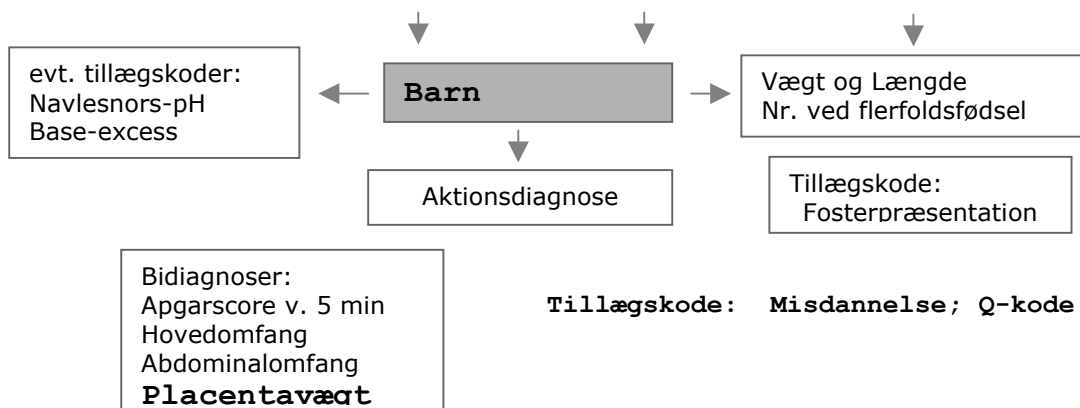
evt. tillægskoder:
Navlesnors-pH
Base-excess

Barn

Vægt og Længde
Nr. ved flerfoldsfødsel

Aktionsdiagnose

Tillægskode:
Fosterpræsentation

Bidiagnoser:
Apgarscore v. 5 min
Hovedomfang
Abdominalomfang
Placentavægt

Tillægskode: Misdannelse; Q-kode